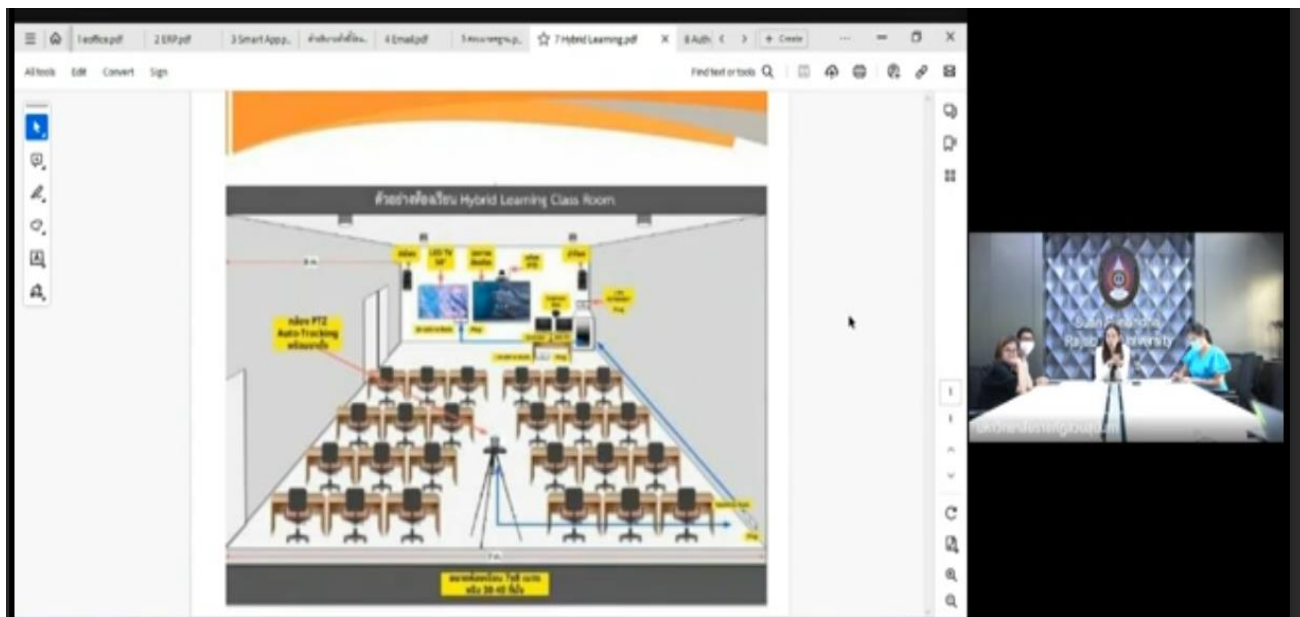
1 eoffice.pdf | 2 ERP.pdf | 3 Smart App... | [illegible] | 4 Email.pdf | 5 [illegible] | 7 Hybrid Learning.pdf | 8 Auth | + Create

All tools | Edit | Convert | Sign

Find text or tools

ตัวอย่างห้องเรียน Hybrid Learning Class Room

กล้อง PTZ Auto-Tracking พร้อมขาตั้ง

LED TV

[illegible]

ขนาดห้องเรียน 7x8 เมตร หรือ 30-45 ที่นั่ง

Suan Sunandha Rajabhat University

มหาวิทยาลัยราชภัฏสวนสุนันทา